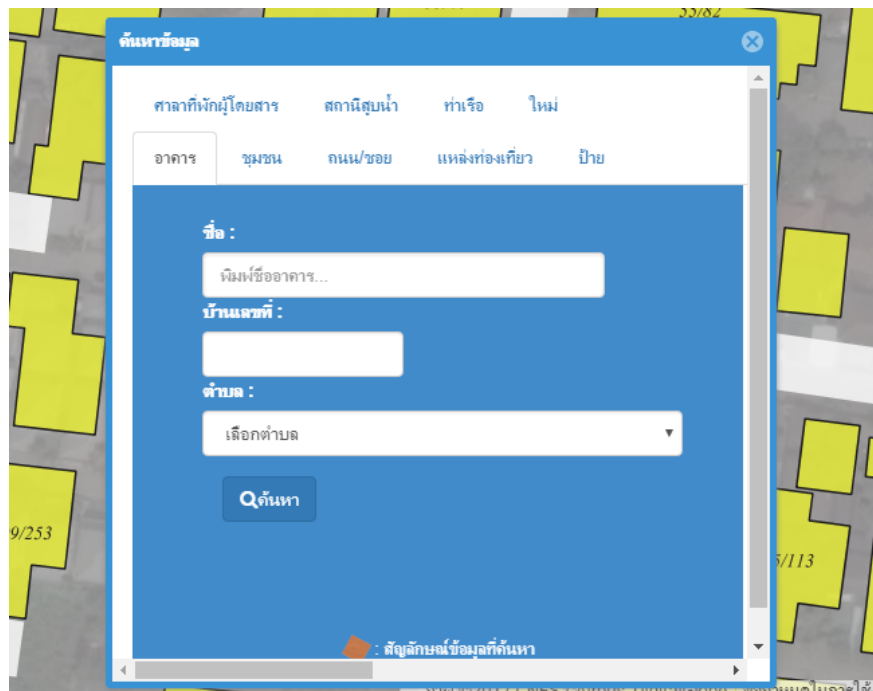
55/82

ค้นหาข้อมูล

ศาลาที่พักผู้โดยสาร สถานีสูบน้ำ ท่าเรือ ใหม่

อาคาร ชุมชน ถนน/ซอย แหล่งท่องเที่ยว ป้าย

ชื่อ :

พิมพ์ชื่ออาคาร...

บ้านเลขที่ :

ตำบล :

เลือกตำบล

ค้นหา

: สัญลักษณ์ข้อมูลที่ค้นหา

9/253

5/113

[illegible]